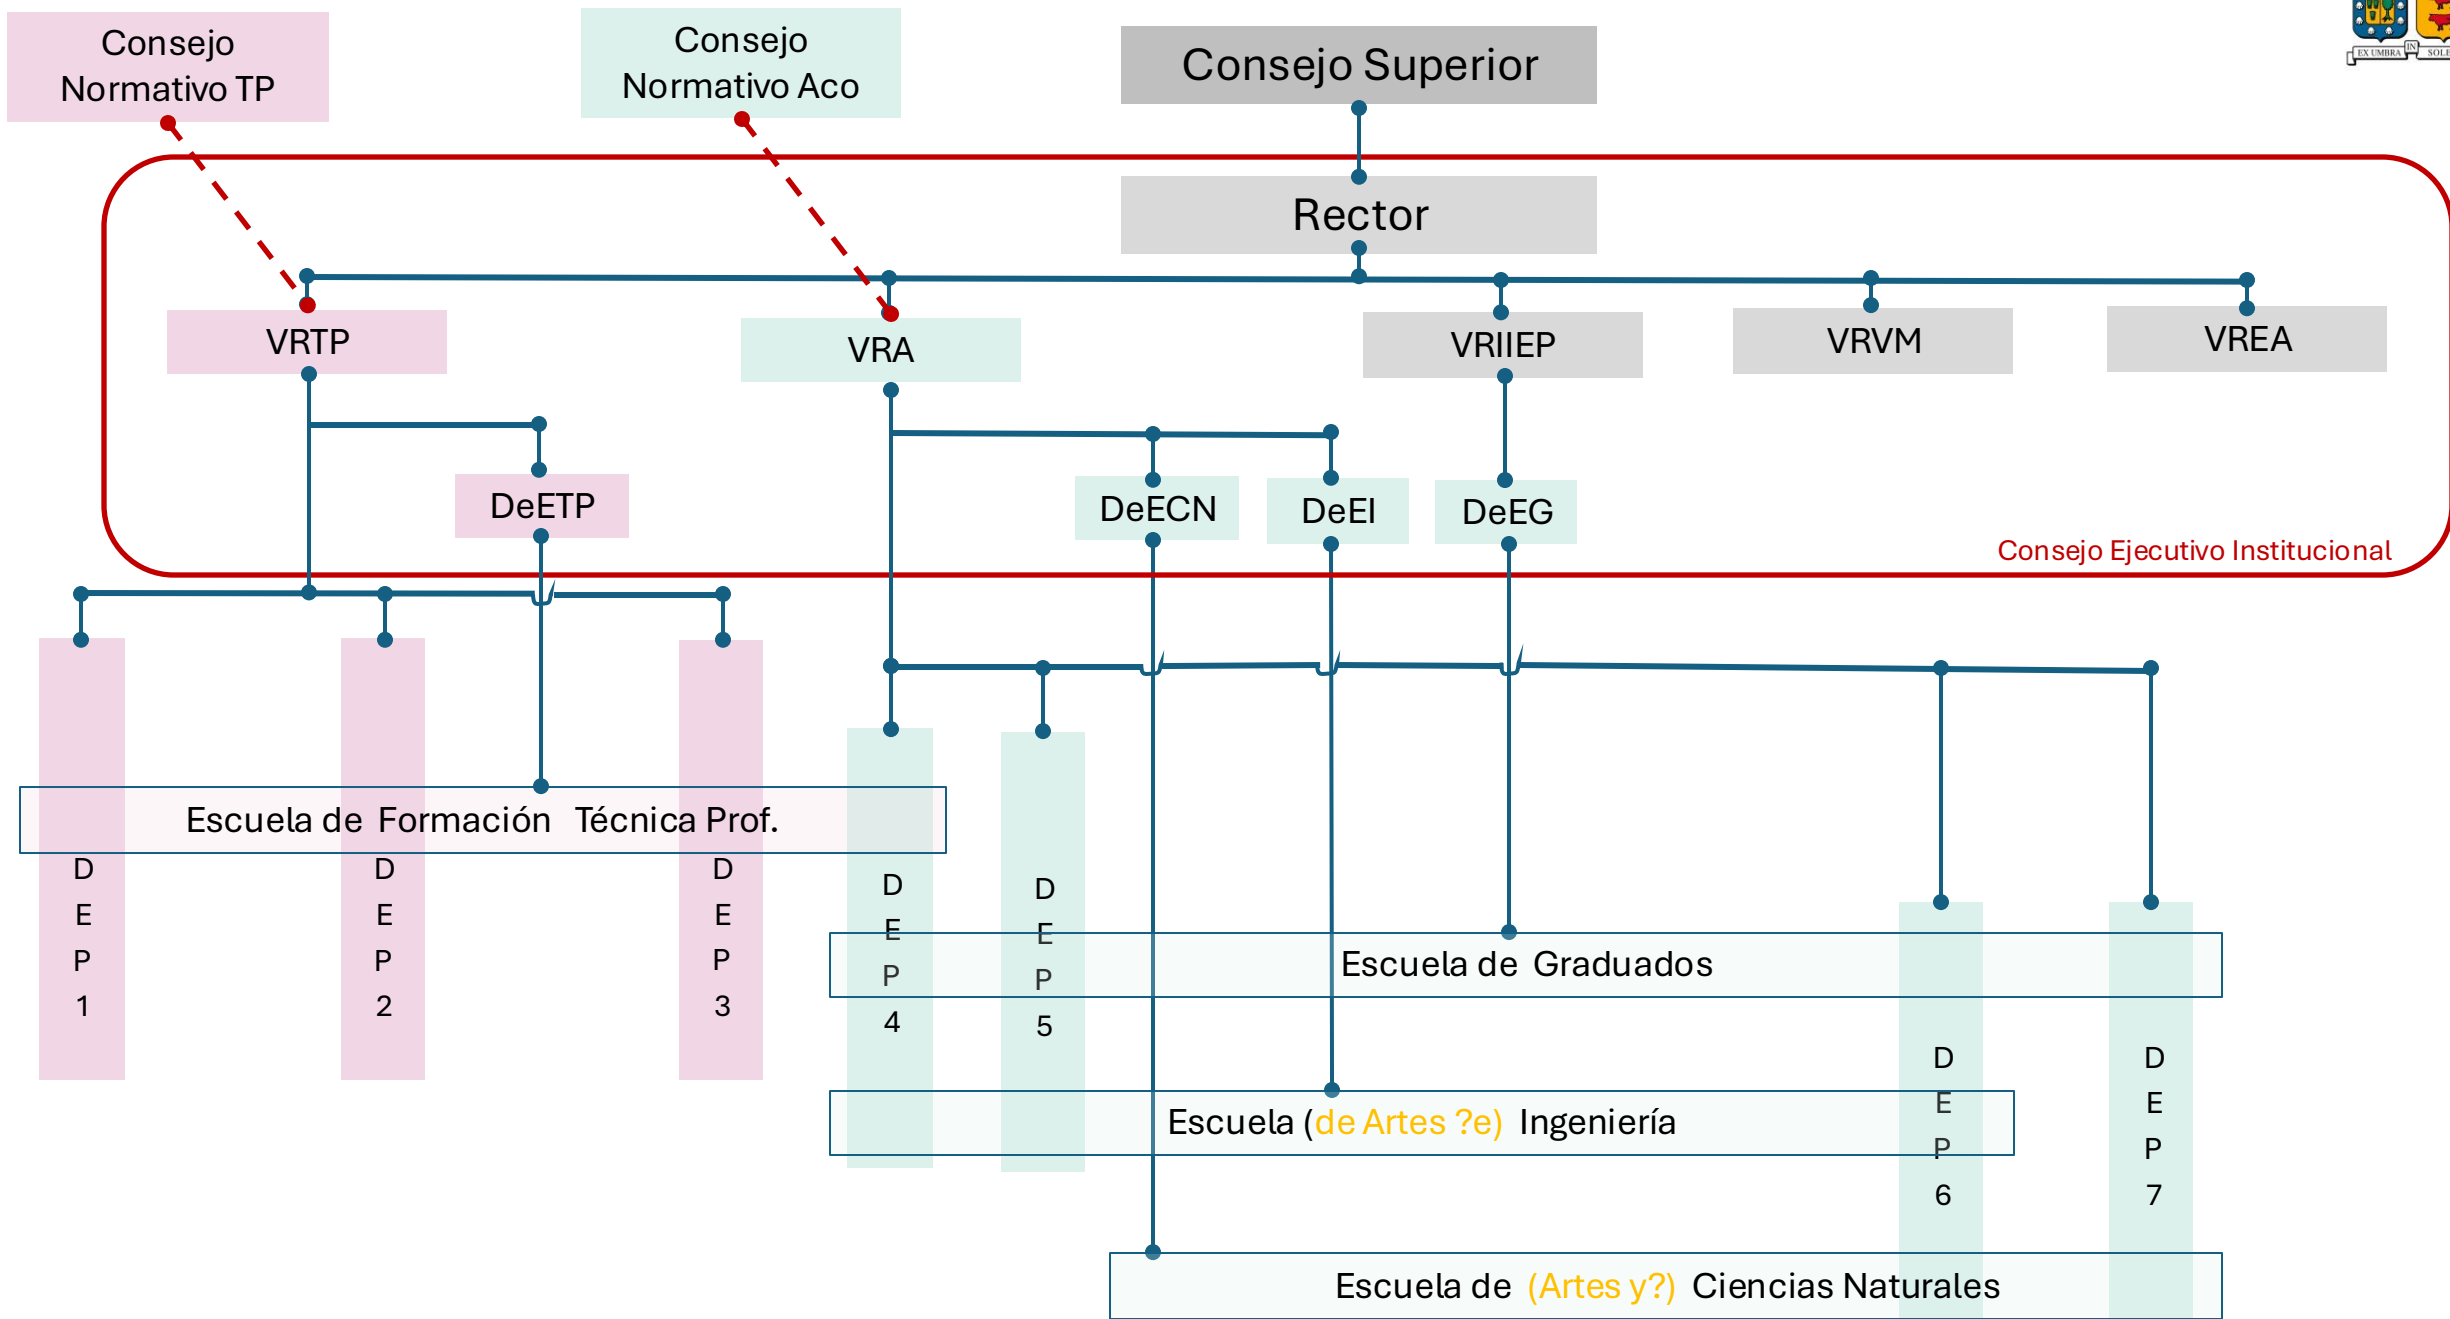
Consejo Normativo TP

Consejo Normativo Aco

Consejo Superior

EX UMBRA IN SOLEM

Rector

VRTP

VRA

VRIIEP

VRVM

VREA

DeETP

DeECN

DeEI

DeEG

Consejo Ejecutivo Institucional

Escuela de Formación Técnica Prof.

DEP1

DEP2

DEP3

DEP4

DEP5

Escuela de Graduados

Escuela (de Artes ?e) Ingeniería

DEP6

DEP7

Escuela de (Artes y?) Ciencias Naturales